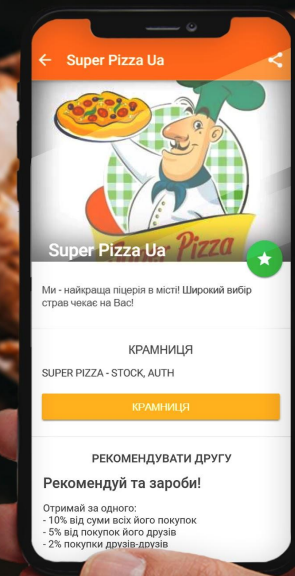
Super Pizza Ua

Pizza

Super Pizza Ua

Ми - найкраща піцерія в місті! Широкий вибір страв чекає на Вас!

КРАМНИЦЯ

SUPER PIZZA - STOCK, AUTH

КРАМНИЦЯ

РЕКОМЕНДУВАТИ ДРУГУ

Рекомендуй та зароби!

Отримай за одного:
- 10% від суми всіх його покупок
- 5% від покупок його друзів
- 2% покупки друзів-друзів